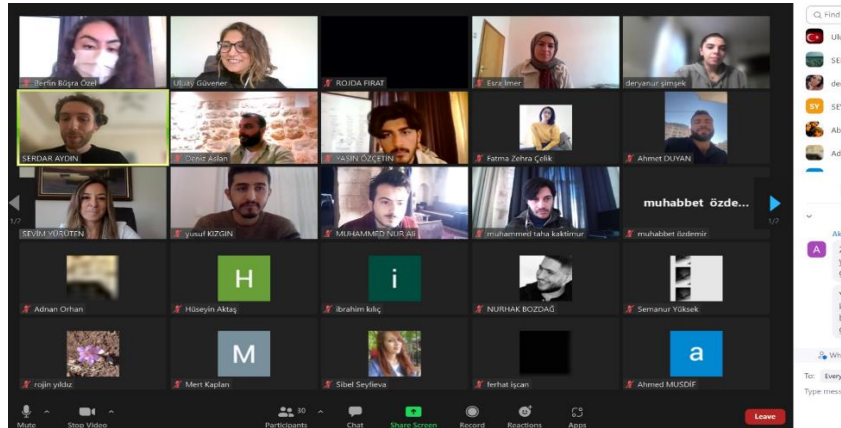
Zerfin Büşra Özel
Uluay Güvener
ROJDA FIRAT
Esra İmer
deryanur şimşek
SERDAR AYDIN
Deniz Aslan
YASİN ÖZÇETİN
Fatma Zehra Çelik
Ahmet DUYAN
SEVİM YÜRÜTEN
yusuf KIZGIN
MUHAMMED NUR Ali
muhammed taha kaktımur
muhabbet özde...
muhabbet özdemir
H
i
Adnan Orhan
Hüseyin Aktaş
ibrahim kılıç
NURHAK BOZDAĞ
Semanur Yüksek
M
a
rojin yıldız
Mert Kaplan
Sibel Seylieva
ferhat işcan
Ahmed MUSDİF
1/2
1/2
Find
Ul
SE
de
SY
SE
Ab
Ad
Ak
A
Wh
To: Every
Type mess
Mute
Stop Video
30
Participants
Chat
Share Screen
Record
Reactions
Apps
Leave